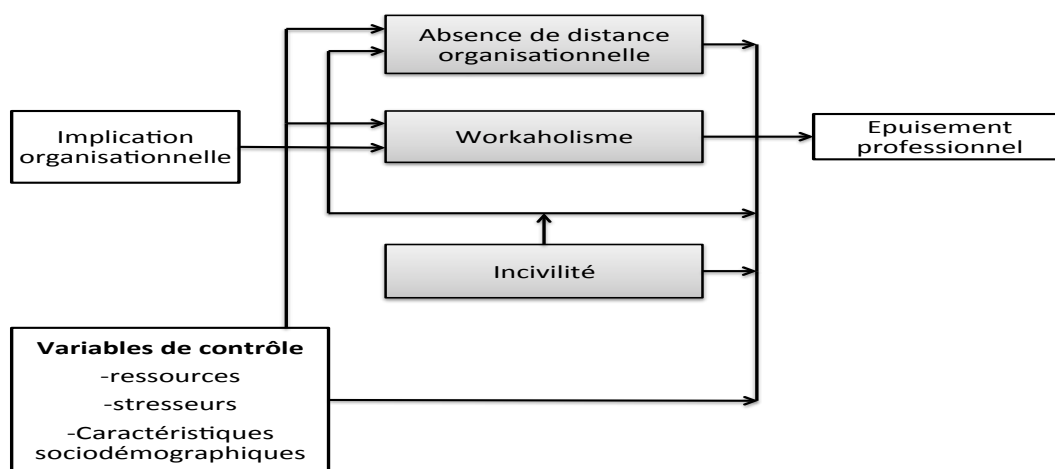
Absence de distance organisationnelle

Implication organisationnelle

Workaholisme

Epuisement professionnel

Incivilité

Variables de contrôle
-ressources
-stresseurs
-Caractéristiques sociodémographiques